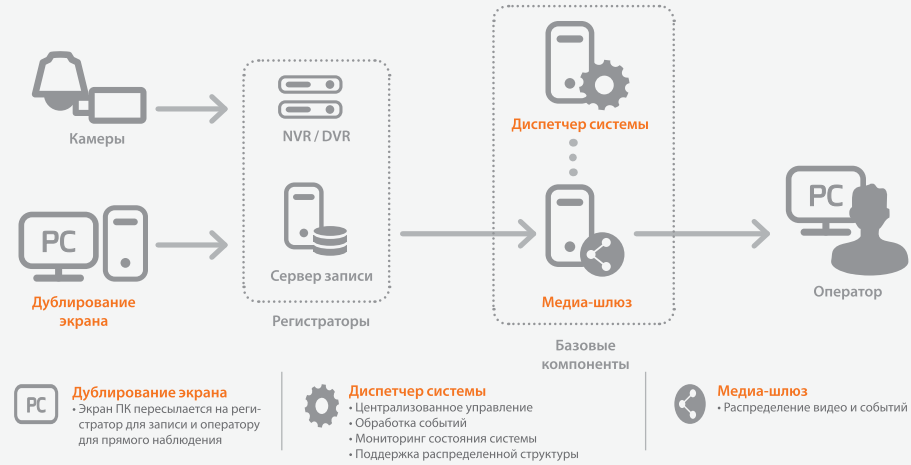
Камеры

PC

Дублирование экрана

NVR / DVR

Сервер записи

Регистраторы

Диспетчер системы

Медиа-шлюз

Базовые компоненты

PC

Оператор

PC

Дублирование экрана
• Экран ПК пересылается на регистратор для записи и оператору для прямого наблюдения

Диспетчер системы
• Централизованное управление
• Обработка событий
• Мониторинг состояния системы
• Поддержка распределенной структуры

Медиа-шлюз
• Распределение видео и событий